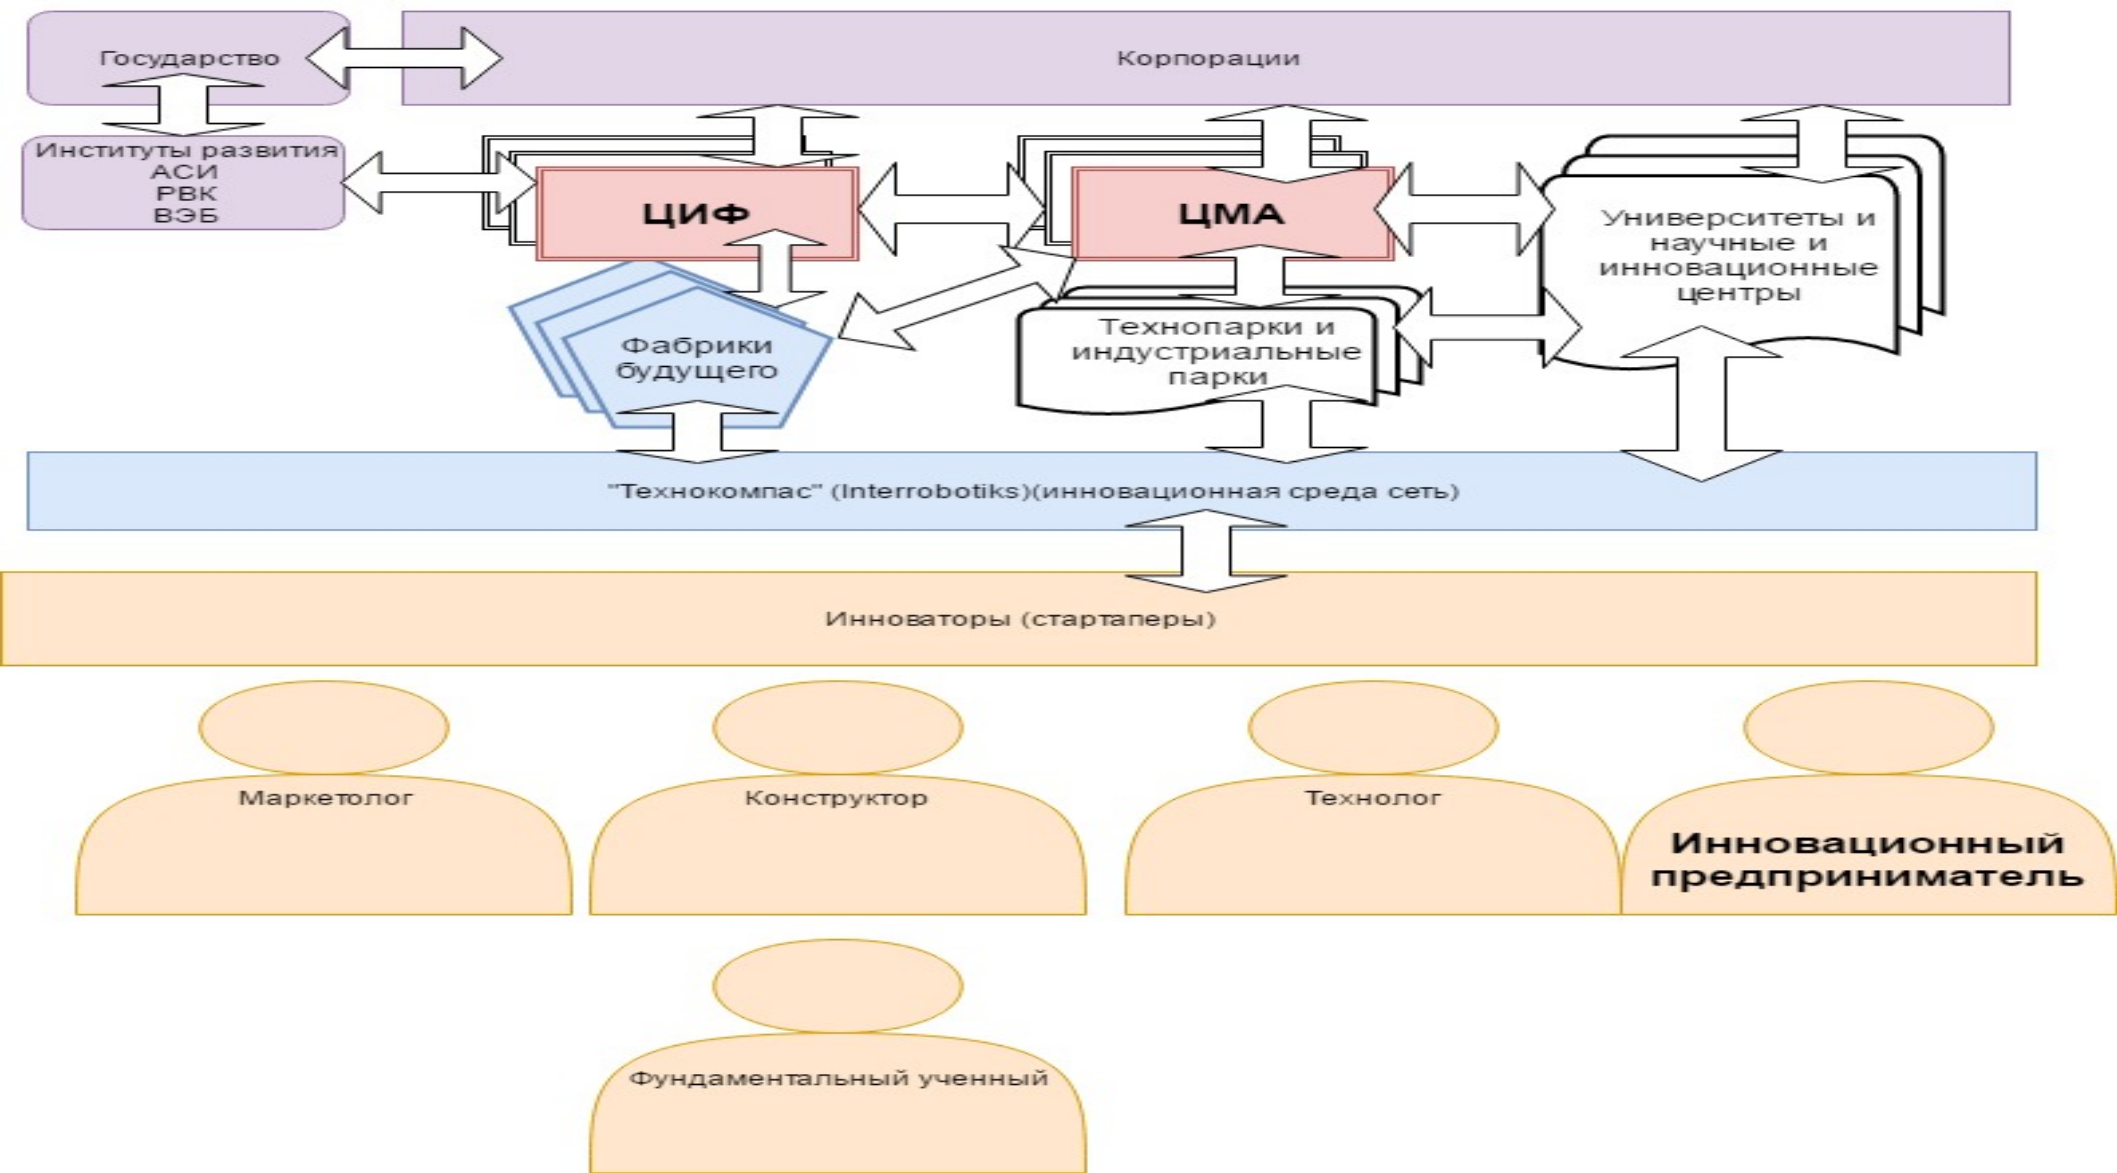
Государство

Корпорации

Институты развития
АСИ
РВК
ВЭБ

ЦИФ

ЦМА

Университеты и научные и инновационные центры

Технопарки и индустриальные парки

Фабрики будущего

"Технокомпас" (Interrobotiks)(инновационная среда сеть)

Инноваторы (стартаперы)

Маркетолог

Конструктор

Технолог

Инновационный предприниматель

Фундаментальный ученный